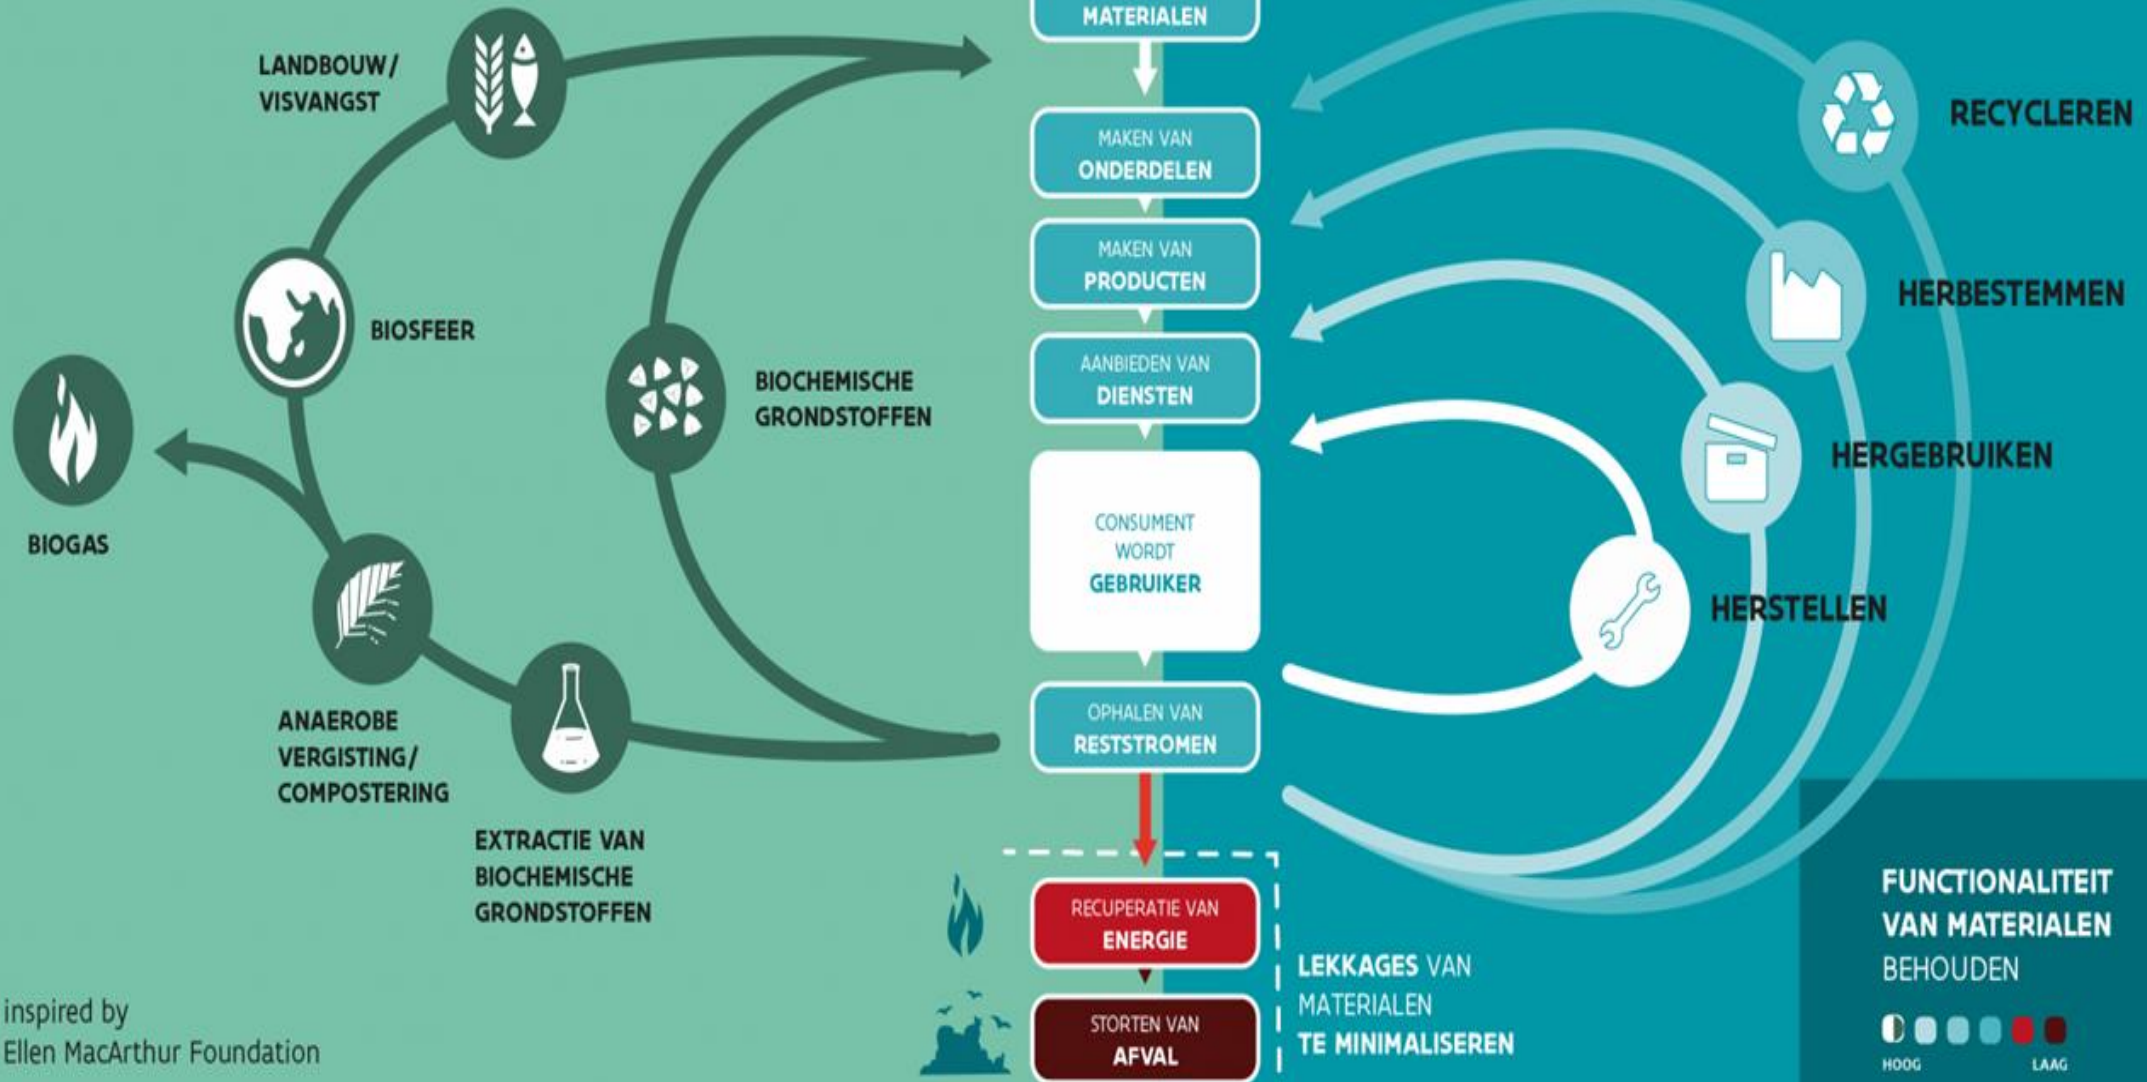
MATERIALEN

MAKEN VAN ONDERDELEN

MAKEN VAN PRODUCTEN

AANBIEDEN VAN DIENSTEN

CONSUMENT WORDT GEBRUIKER

OPHALEN VAN RESTSTROMEN

RECUPERATIE VAN ENERGIE

STORTEN VAN AFVAL

LANDBOUW/ VISVANGST

BIOSFEER

BIOCHEMISCHE GRONDSTOFFEN

BIOGAS

ANAEROBE VERGISTING/ COMPOSTERING

EXTRACTIE VAN BIOCHEMISCHE GRONDSTOFFEN

RECYCLEREN

HERBESTEMMEN

HERGEBRUIKEN

HERSTELLEN

LEKKAGES VAN MATERIALEN TE MINIMALISEREN

FUNCTIONALITEIT VAN MATERIALEN BEHOUDEN

HOOG

LAAG

inspired by
Ellen MacArthur Foundation